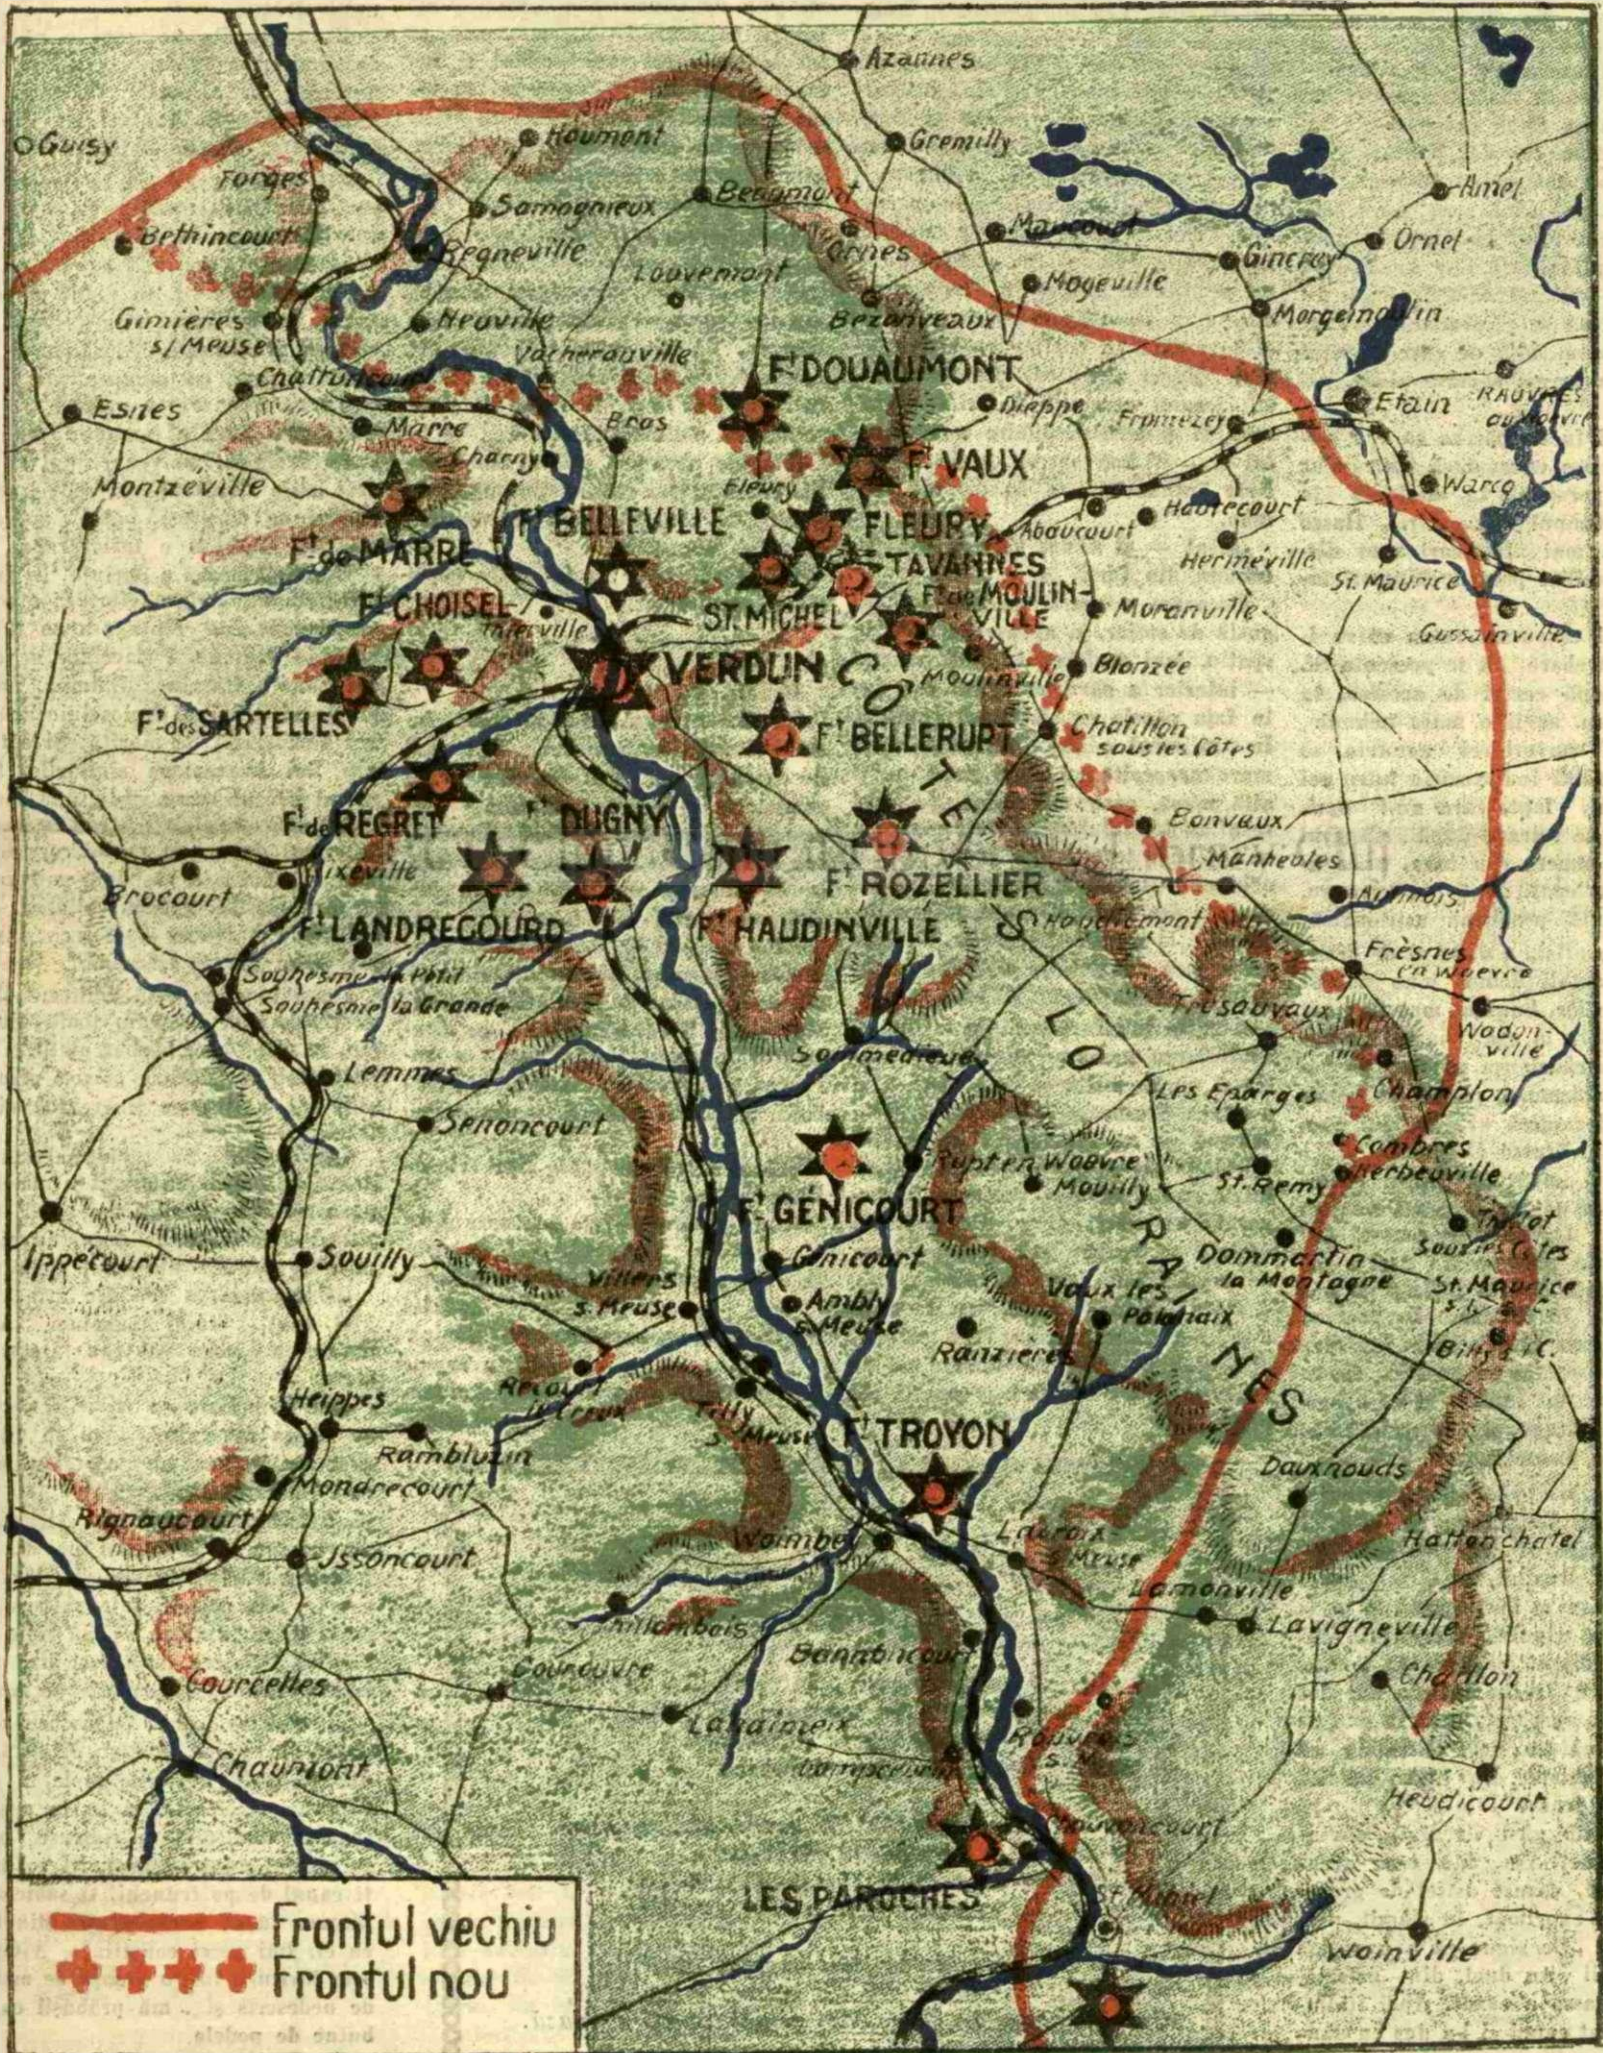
Azannes
Guisy
Haumont
Gremilly
Forges
Samogneux
Beaumont
Amel
Bethincourt
Regneville
Ornes
Maucourt
Ornel
Louvemont
Mogeville
Gincrey
Gimieres s/Meuse
Neuville
Bezonvaux
Morgemoulin
Vacherauville
Chattancourt
Fᵗ DOUAUMONT
Esnes
Dieppe
Etain
Marre
Bras
Fromezey
Rouvres en Woevre
Charny
Fᵗ VAUX
Montzeville
Warcq
Fᵗ BELLEVILLE
Fleury
FLEURY
Abaucourt
Haucourt
Fᵗ de MARRE
TAVANNES
Herméville
Fᵗ de MOULINVILLE
Fᵗ CHOISEL
ST. MICHEL
Moranville
St. Maurice
Thierville
Gussainville
VERDUN
Blonzee
CÔTES
Fᵗ des SARTELLES
Fᵗ BELLERUPT
Chatillon sous les Côtes
Fᵗ de REGRET
DUGNY
Bonvaux
Haudainville
Manheules
Fᵗ ROZELLIER
Brocourt
Fᵗ LANDRECOURT
Fᵗ HAUDINVILLE
Haudiomont
Fresnes en Woevre
Souhesme le petit
Souhesme la Grande
LORRAINES
Wadonville
Sommedieue
Lemmes
Les Eparges
Champlon
Senoncourt
Combres
Herbeuville
Rupt en Woevre
Mouilly
St. Remy
Fᵗ GENICOURT
Ippecourt
Souilly
Thillot sous les Côtes
Génicourt
Dommartin la Montagne
Villers s. Meuse
St. Maurice
Ambly s. Meuse
Vaux les Palameix
Billy s. C.
Ranzieres
Recourt
Heippes
Tilly s. Meuse
Fᵗ TROYON
Ramblucourt
Mondrecourt
Dauxnouds
Rignaucourt
Woimbey
Lacroix s. Meuse
Hattonchatel
Issoncourt
Lamorville
Lavigneville
Villers aux Bois
Bannoncourt
Chaillon
Courcelles
Courouvre
Lahaymeix
Rouvrois s. M.
Heudicourt
Chaumont
Dompcevrin
Chauvoncourt
LES PAROCHES
St. Mihiel
Woinville
Frontul vechiu
Frontul nou